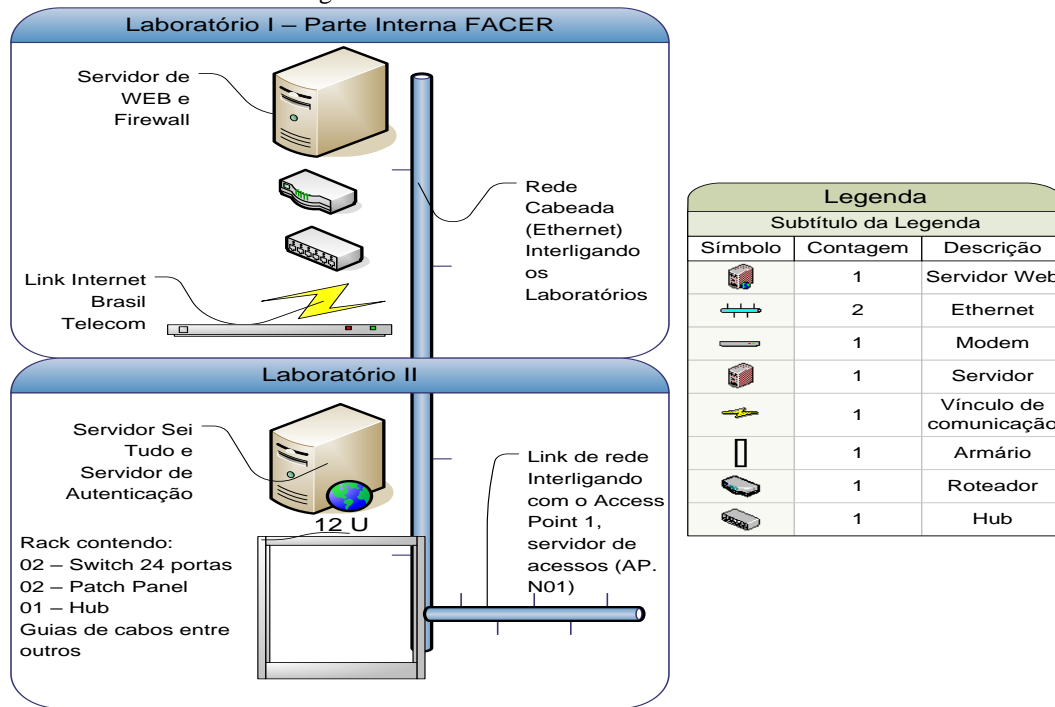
Laboratório I – Parte Interna FACER

Servidor de WEB e Firewall

Rede Cabeada (Ethernet) Interligando os Laboratórios

Link Internet Brasil Telecom

Laboratório II

Servidor Sei Tudo e Servidor de Autenticação

12 U

Rack contendo:
02 – Switch 24 portas
02 – Patch Panel
01 – Hub
Guias de cabos entre outros

Link de rede Interligando com o Access Point 1, servidor de acessos (AP. N01)

Legenda
Subtítulo da Legenda

| Símbolo | Contagem | Descrição |
|---|---|---|
| | 1 | Servidor Web |
| | 2 | Ethernet |
| | 1 | Modem |
| | 1 | Servidor |
| | 1 | Vínculo de comunicação |
| | 1 | Armário |
| | 1 | Roteador |
| | 1 | Hub |